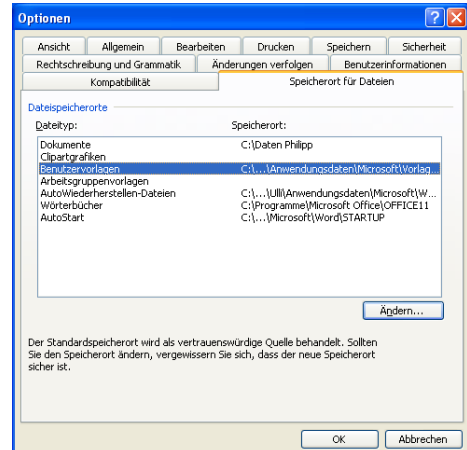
Optionen

Ansicht | Allgemein | Bearbeiten | Drucken | Speichern | Sicherheit
Rechtschreibung und Grammatik | Änderungen verfolgen | Benutzerinformationen
Kompatibilität | Speicherort für Dateien

Dateispeicherorte

| Dateityp: | Speicherort: |
|---|---|
| Dokumente | C:\Daten Philipp |
| Clipartgrafiken | |
| Benutzervorlagen | C:\...\Anwendungsdaten\Microsoft\Vorlag... |
| Arbeitsgruppenvorlagen | |
| AutoWiederherstellen-Dateien | C:\...\Ulli\Anwendungsdaten\Microsoft\W... |
| Wörterbücher | C:\Programme\Microsoft Office\OFFICE11 |
| AutoStart | C:\...\Microsoft\Word\STARTUP |

Ändern...

Der Standardspeicherort wird als vertrauenswürdige Quelle behandelt. Sollten Sie den Speicherort ändern, vergewissern Sie sich, dass der neue Speicherort sicher ist.

OK | Abbrechen